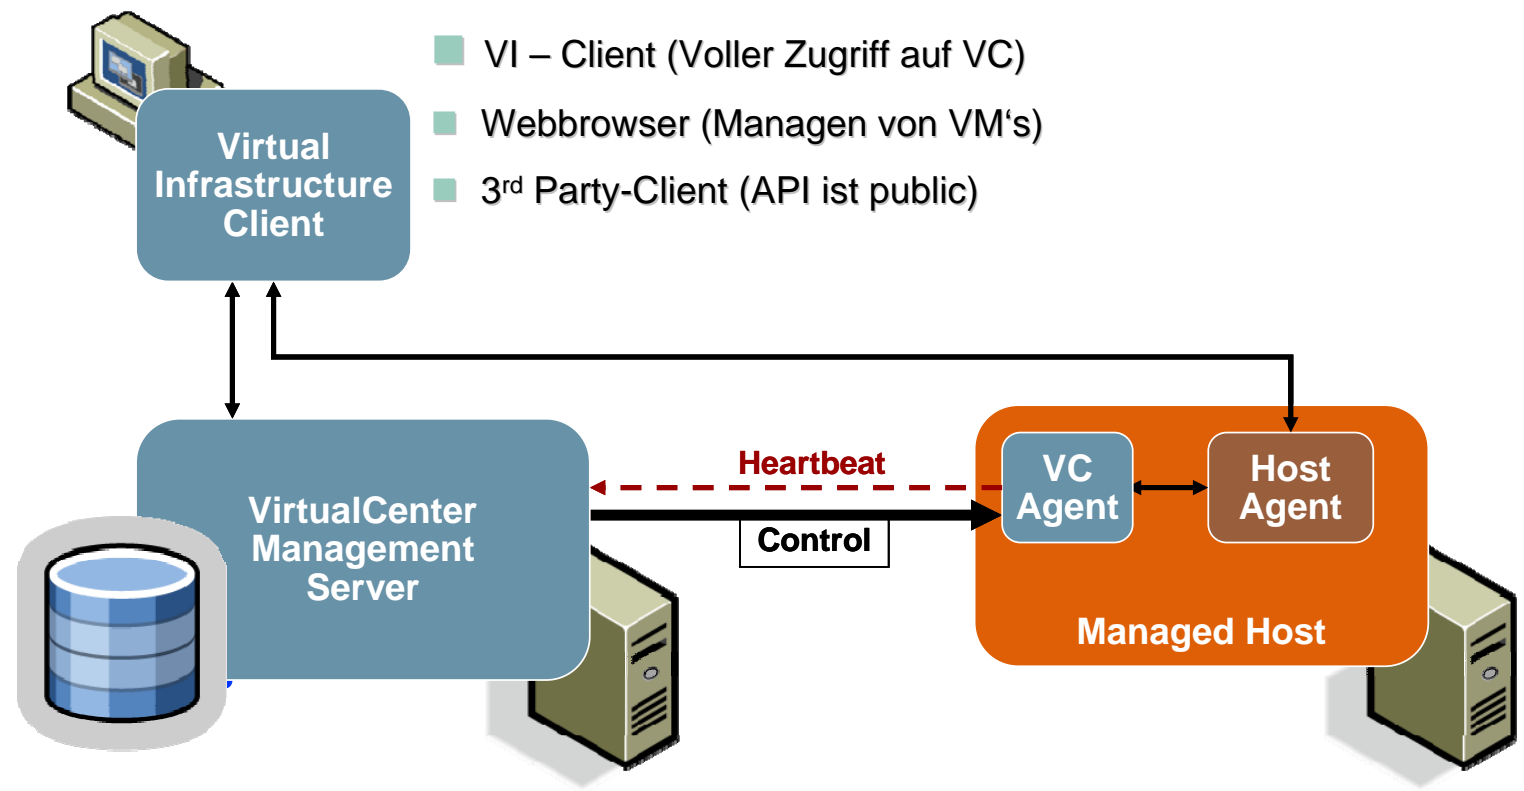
Virtual Infrastructure Client

VI – Client (Voller Zugriff auf VC)

Webbrowser (Managen von VM‘s)

3$^{rd}$ Party-Client (API ist public)

Heartbeat

VirtualCenter Management Server

Control

VC Agent

Host Agent

Managed Host